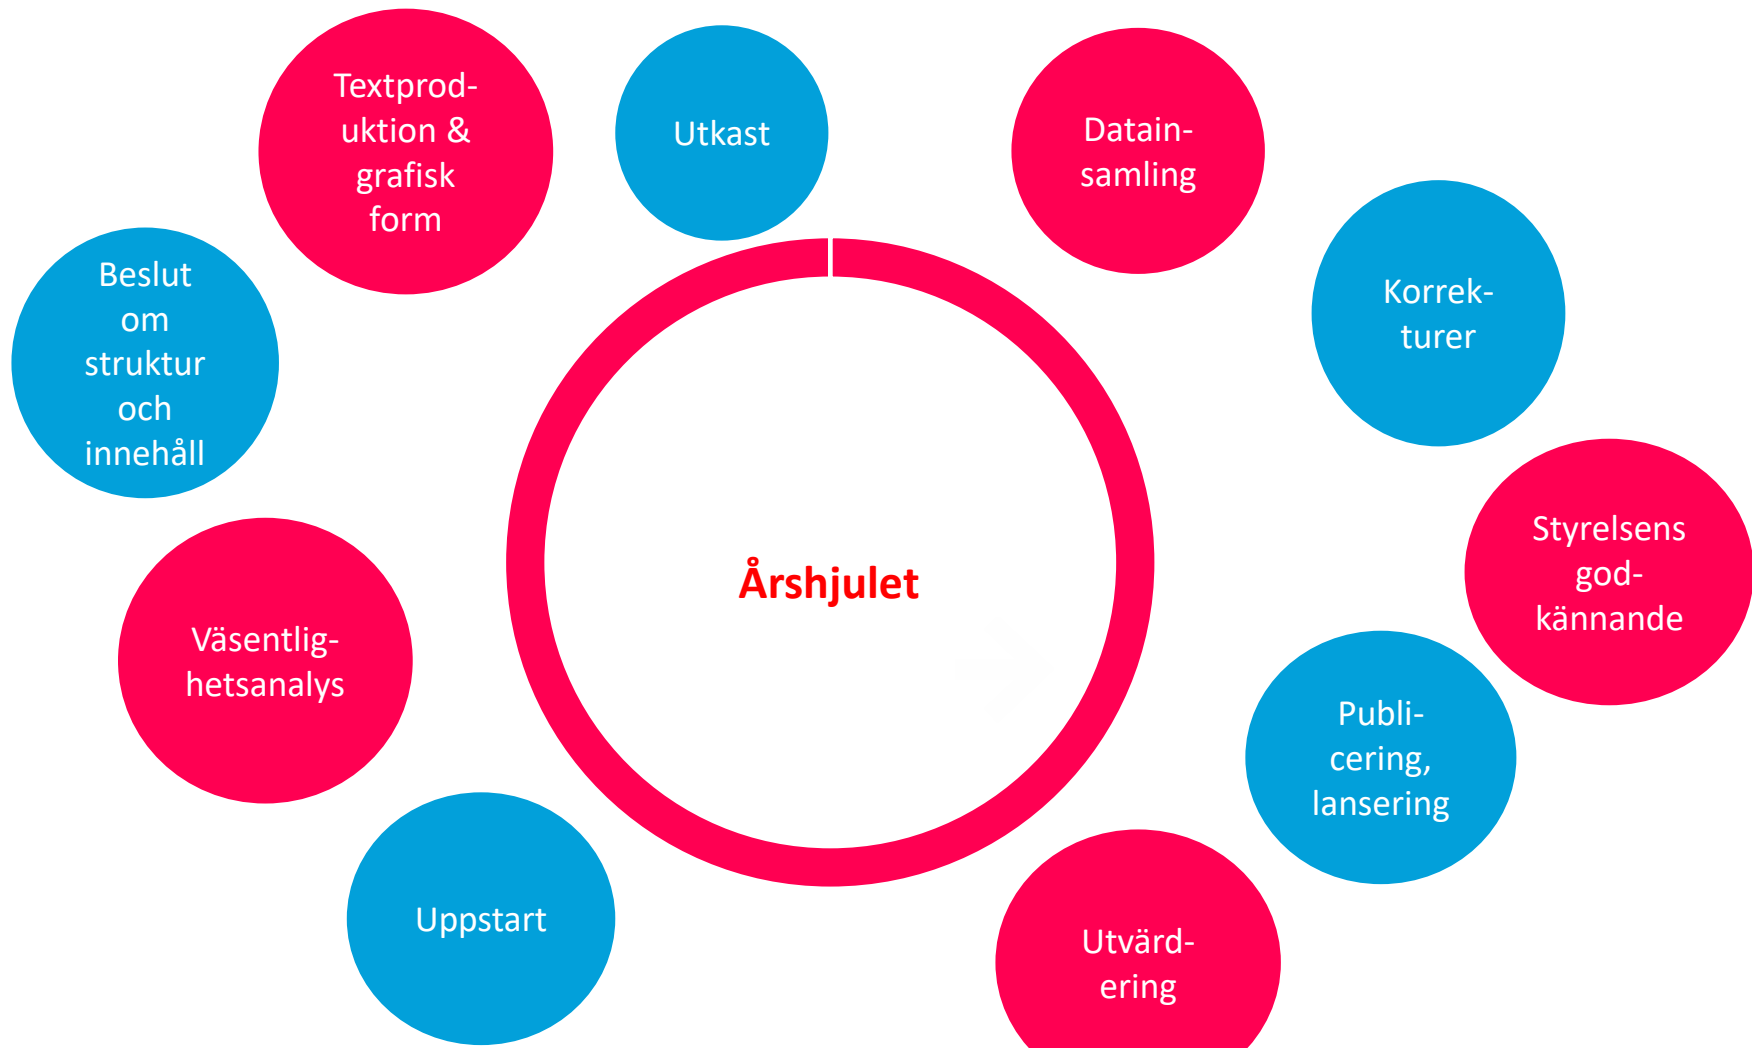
Årshjulet

Utkast

Datainsamling

Korrekturer

Styrelsens godkännande

Publicering, lansering

Utvärdering

Uppstart

Väsentlighetsanalys

Beslut om struktur och innehåll

Textproduktion & grafisk form